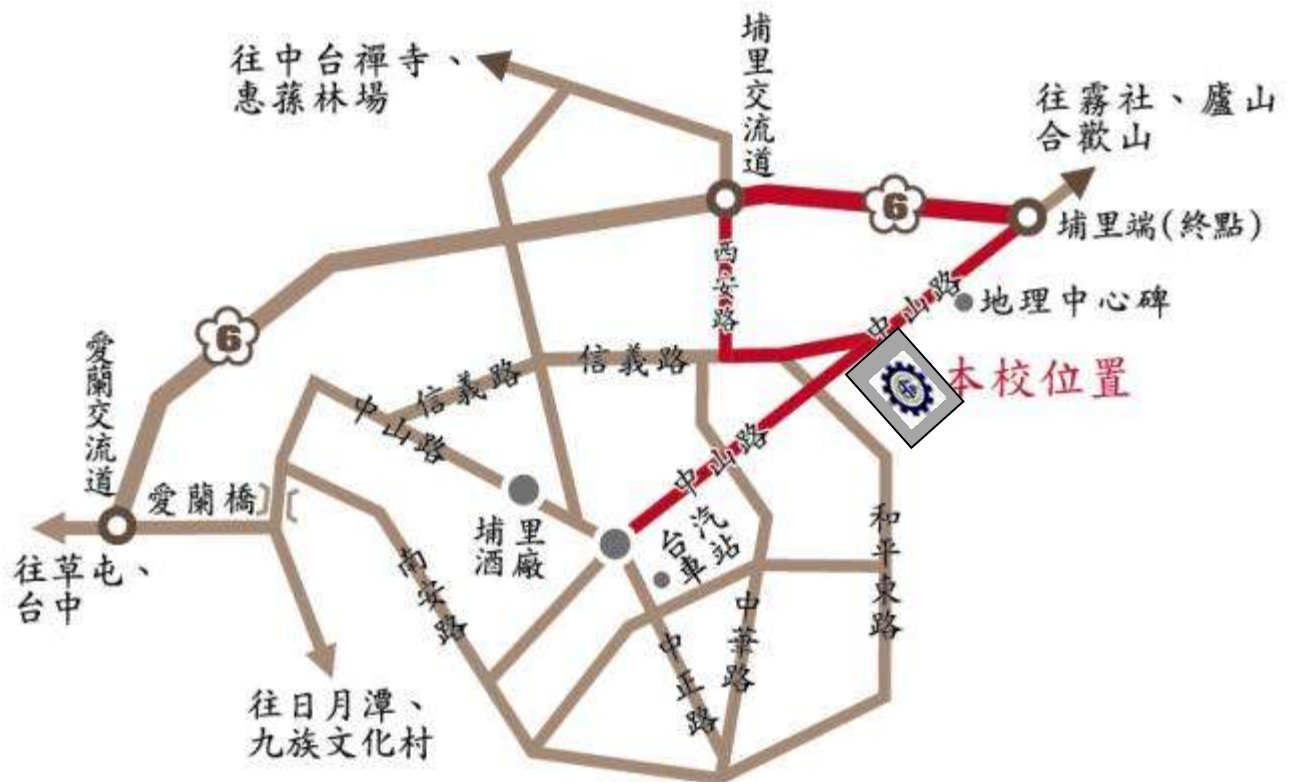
往中台禪寺、
惠蓀林場

埔里交流道

往霧社、盧山
合歡山

6

埔里端(終點)

西安路

中山路

地理中心碑

6

愛蘭交流道

信義路

信義路

本校位置

中山路

中山路

愛蘭橋

埔里酒廠

台汽車站

和平東路

往草屯、
台中

南安路

中華路

中正路

往日月潭、
九族文化村